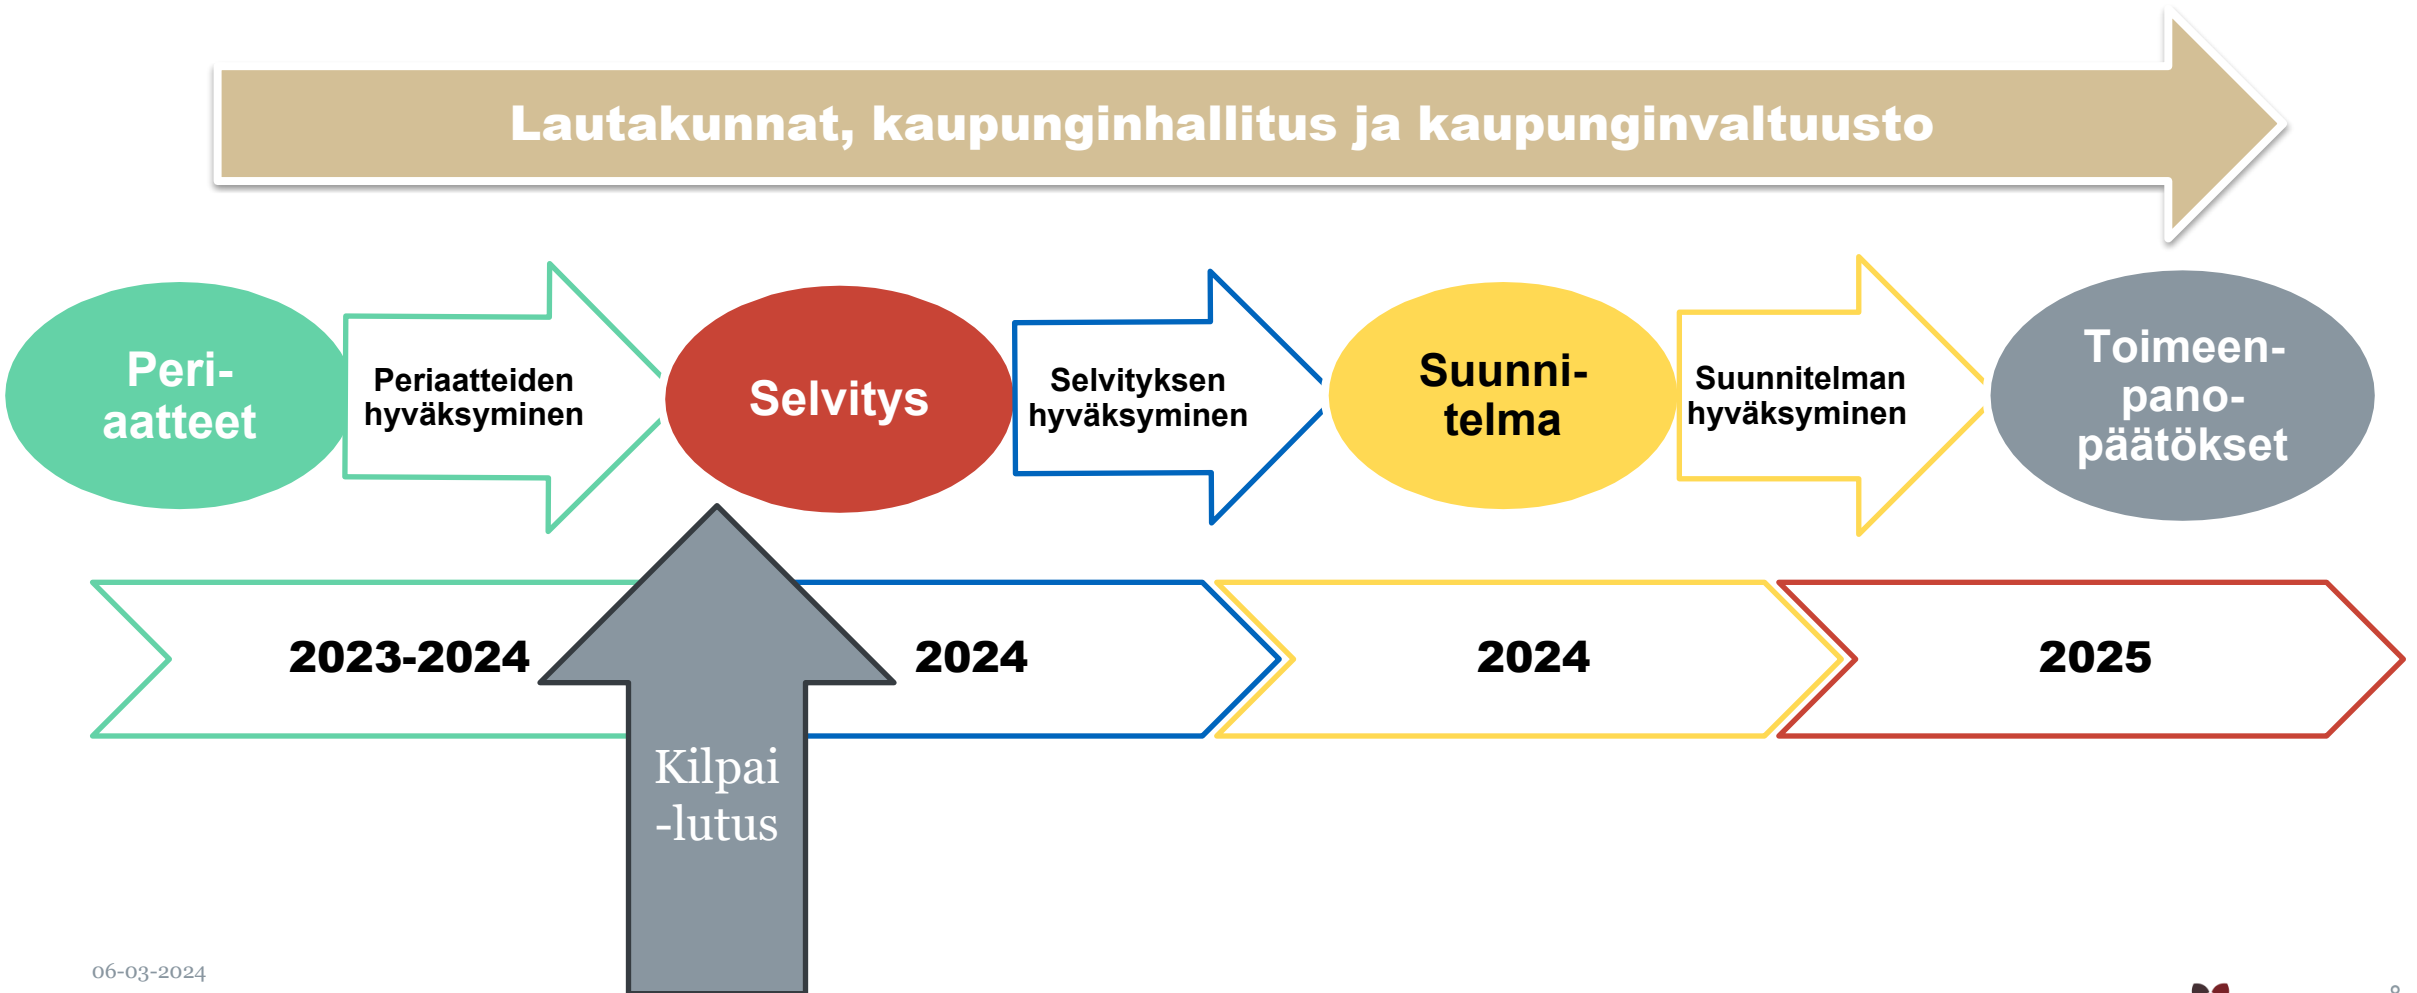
Lautakunnat, kaupunginhallitus ja kaupunginvaltuusto

Periaatteet

Periaatteiden hyväksyminen

Selvitys

Selvityksen hyväksyminen

Suunnitelma

Suunnitelman hyväksyminen

Toimeenpanopäätökset

2023-2024

2024

2024

2025

Kilpailutus

06-03-2024

8